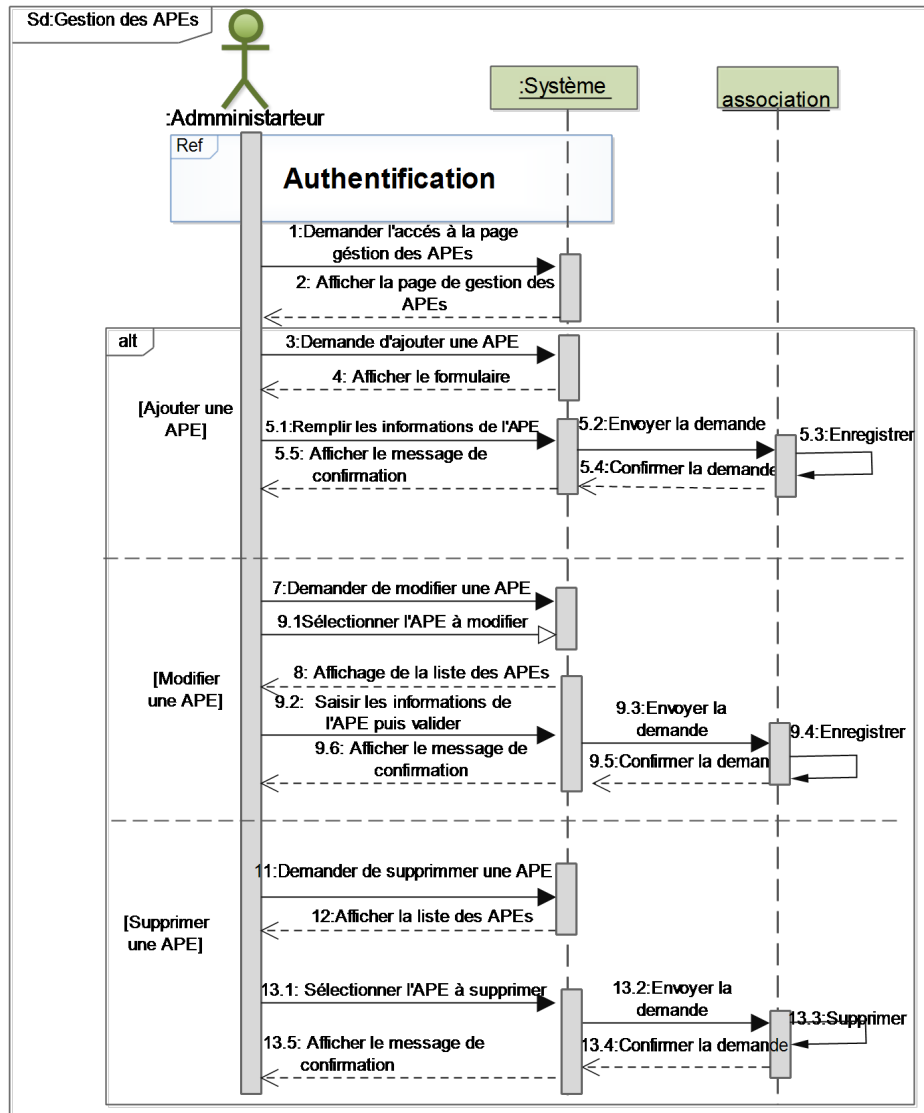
Sd:Gestion des APEs

:Adomministarteur

:Système

association

Ref

Authentification

1:Demander l'accés à la page géstion des APEs

2: Afficher la page de gestion des APEs

alt

3:Demande d'ajouter une APE

4: Afficher le formulaire

[Ajouter une APE]

5.1:Remplir les informations de l'APE

5.2:Envoyer la demande

5.3:Enregistrer

5.5: Afficher le message de confirmation

5.4:Confirmer la demande

7:Demander de modifier une APE

9.1Sélectionner l'APE à modifier

[Modifier une APE]

8: Affichage de la liste des APEs

9.2: Saisir les informations de l'APE puis valider

9.3:Envoyer la demande

9.4:Enregistrer

9.6: Afficher le message de confirmation

9.5:Confirmer la deman

11:Demander de supprimmer une APE

[Supprimer une APE]

12:Afficher la liste des APEs

13.1: Sélectionner l'APE à supprimer

13.2:Envoyer la demande

13.3:Supprimer

13.5: Afficher le message de confirmation

13.4:Confirmer la demande